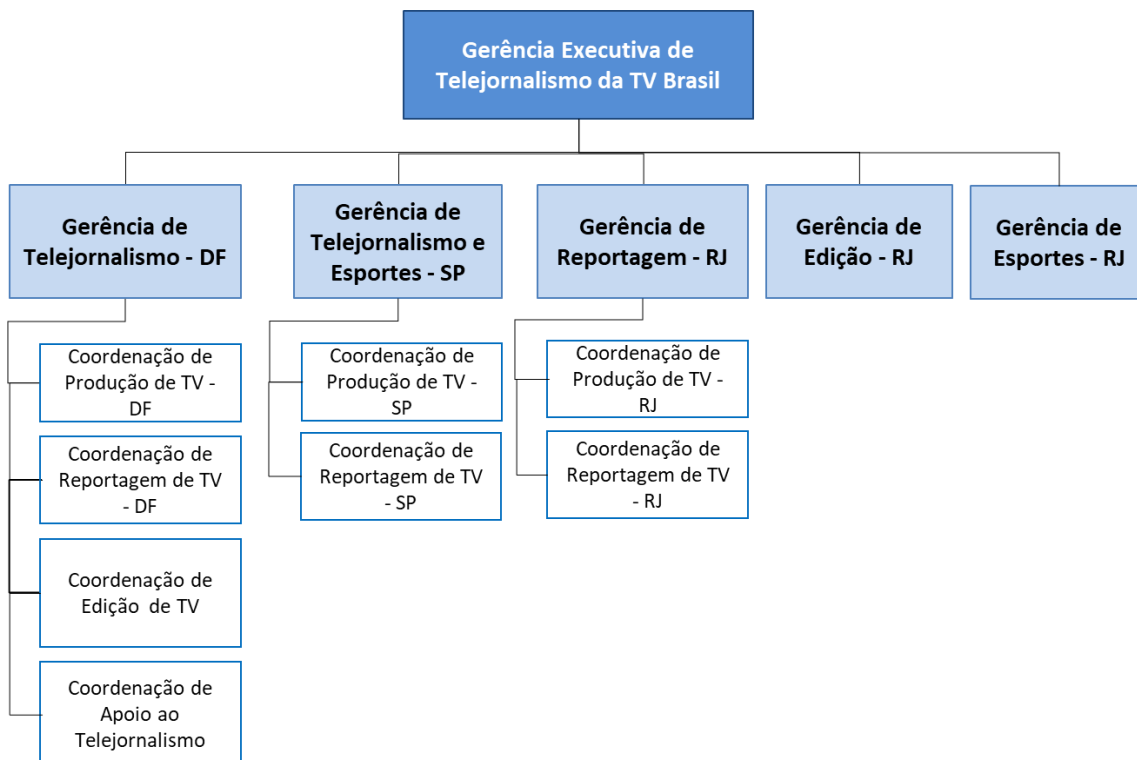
Gerência Executiva de Telejornalismo da TV Brasil

Gerência de Telejornalismo - DF

Coordenação de Produção de TV - DF

Coordenação de Reportagem de TV - DF

Coordenação de Edição de TV

Coordenação de Apoio ao Telejornalismo

Gerência de Telejornalismo e Esportes - SP

Coordenação de Produção de TV - SP

Coordenação de Reportagem de TV - SP

Gerência de Reportagem - RJ

Coordenação de Produção de TV - RJ

Coordenação de Reportagem de TV - RJ

Gerência de Edição - RJ

Gerência de Esportes - RJ